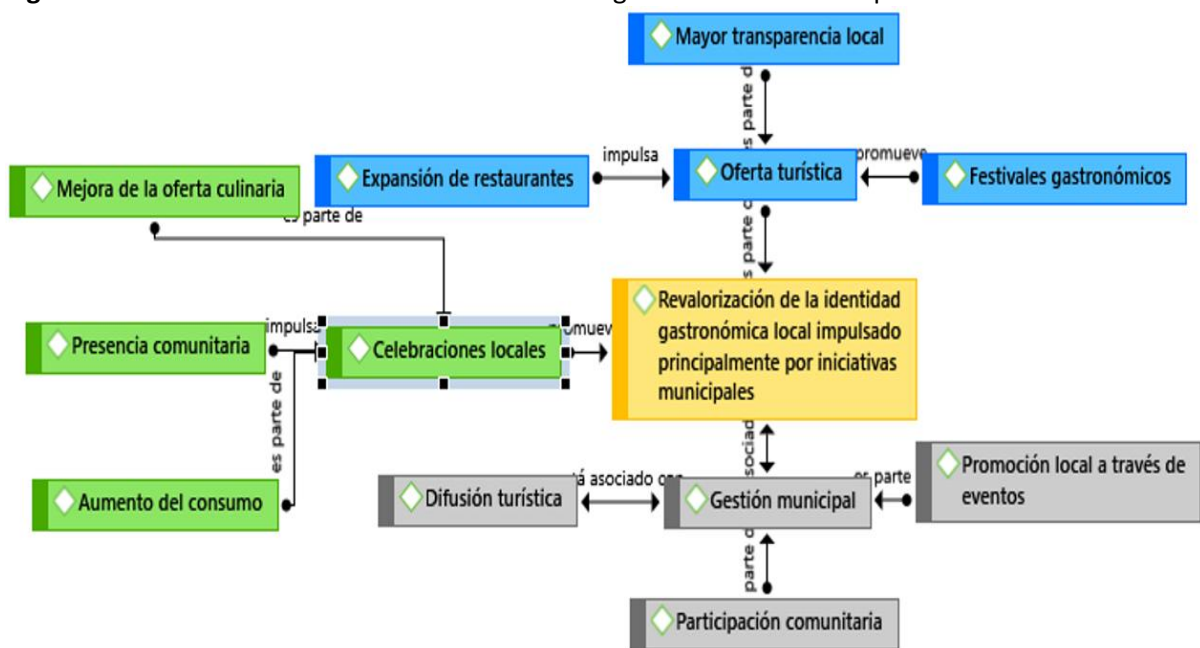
Mayor transparencia local

es parte de

impulsa

Oferta turística

promueve

Expansión de restaurantes

Festivales gastronómicos

Mejora de la oferta culinaria

es parte de

es parte de

Revalorización de la identidad gastronómica local impulsado principalmente por iniciativas municipales

impulsa

promueve

Presencia comunitaria

Celebraciones locales

es parte de

Aumento del consumo

asociad

Promoción local a través de eventos

está asociado con

es parte

Difusión turística

Gestión municipal

parte de

Participación comunitaria